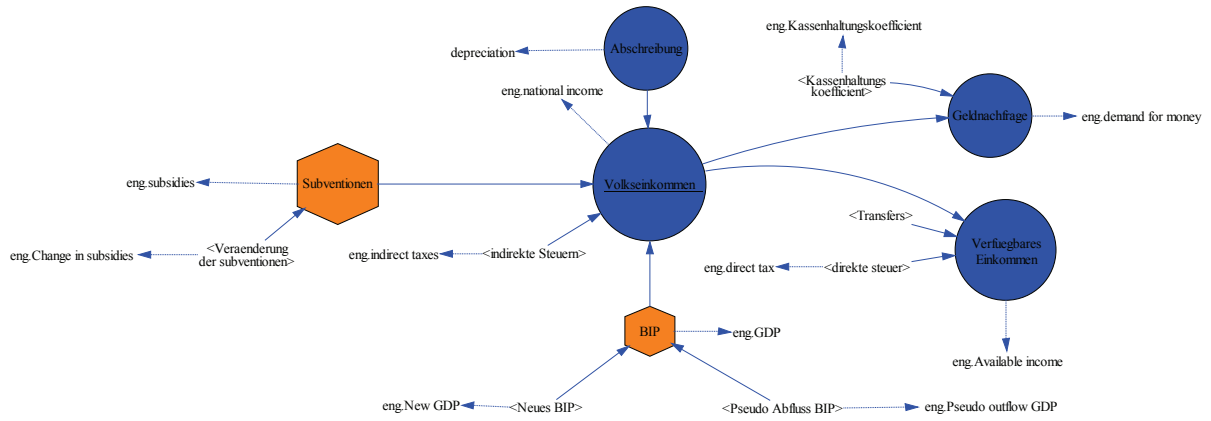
eng.Kassenhaltungskoefficient

depreciation

Abschreibung

<Kassenhaltungs koefficient>

eng.national income

Geldnachfrage

eng.demand for money

eng.subsidies

Subventionen

Volkseinkommen

<Transfers>

<Veraenderung der subventionen>

eng.Change in subsidies

eng.indirect taxes

<indirekte Steuern>

Verfuegbares Einkommen

eng.direct tax

<direkte steuer>

BIP

eng.GDP

eng.Available income

eng.New GDP

<Neues BIP>

<Pseudo Abfluss BIP>

eng.Pseudo outflow GDP